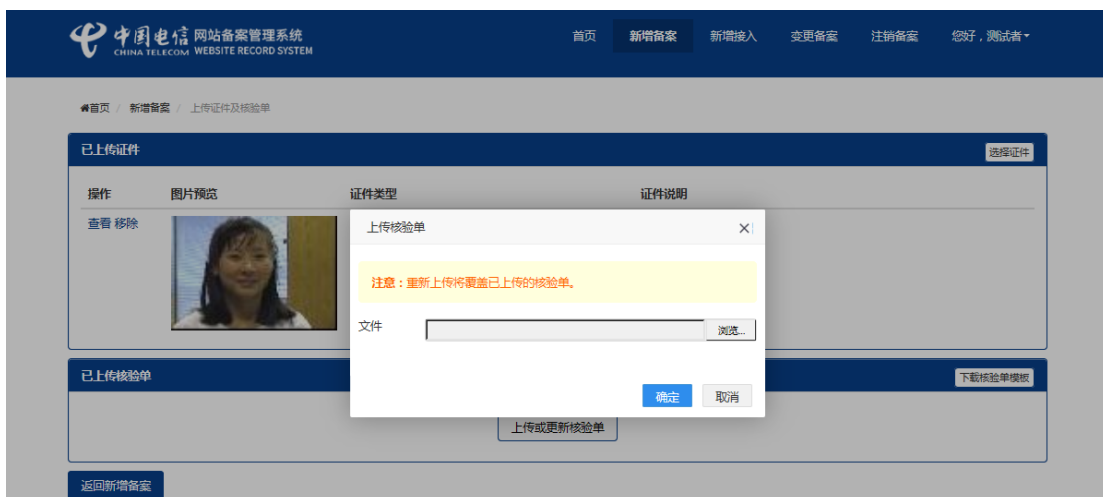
中国电信 CHINA TELECOM 网站备案管理系统 WEBSITE RECORD SYSTEM

首页 新增备案 新增接入 变更备案 注销备案 您好，测试者

首页 / 新增备案 / 上传证件及核验单

已上传证件

选择证件

| 操作 | 图片预览 | 证件类型 | 证件说明 |
|---|---|---|---|
| 查看 移除 | | | |

上传核验单

注意：重新上传将覆盖已上传的核验单。

文件 浏览...

确定 取消

已上传核验单

下载核验单模板

上传或更新核验单

返回新增备案